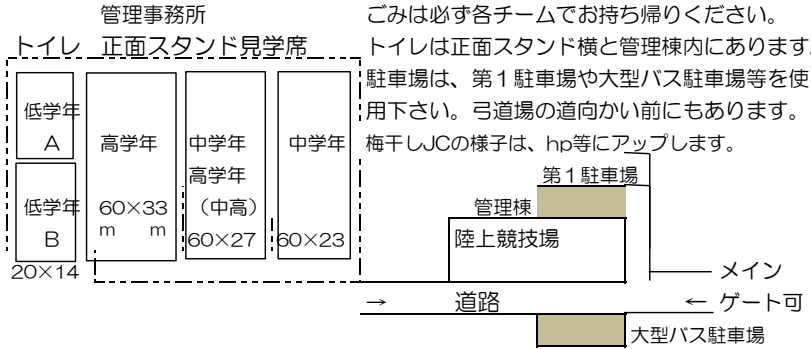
管理事務所

トイレ　正面スタンド見学席

低学年 A

低学年 B

20×14

高学年

60×33 m m

中学年 高学年 （中高）

60×27

中学年

60×23

ごみは必ず各チームでお持ち帰りください。

トイレは正面スタンド横と管理棟内にあります

駐車場は、第１駐車場や大型バス駐車場等を使用下さい。弓道場の道向かい前にもあります。

梅干しJCの様子は、hp等にアップします。

第１駐車場

管理棟

陸上競技場

メイン

→　道路　←

ゲート可

大型バス駐車場